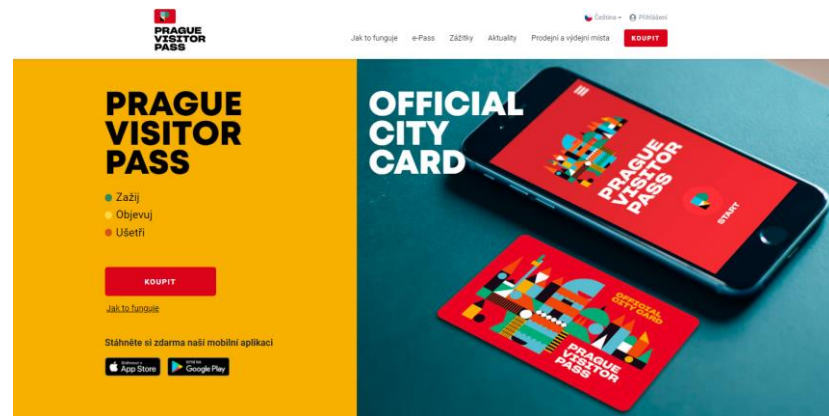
PRAGUE VISITOR PASS

Čeština Přihlášení

Jak to funguje e-Pass Zážitky Aktuality Prodejní a výdejní místa KOUPIT

PRAGUE VISITOR PASS

Zažij
Objevuj
Ušetři

KOUPIT

Jak to funguje

Stáhněte si zdarma naši mobilní aplikaci

App Store Google Play

OFFICIAL CITY CARD

PRAGUE VISITOR PASS

START

OFFICIAL CITY CARD

PRAGUE VISITOR PASS